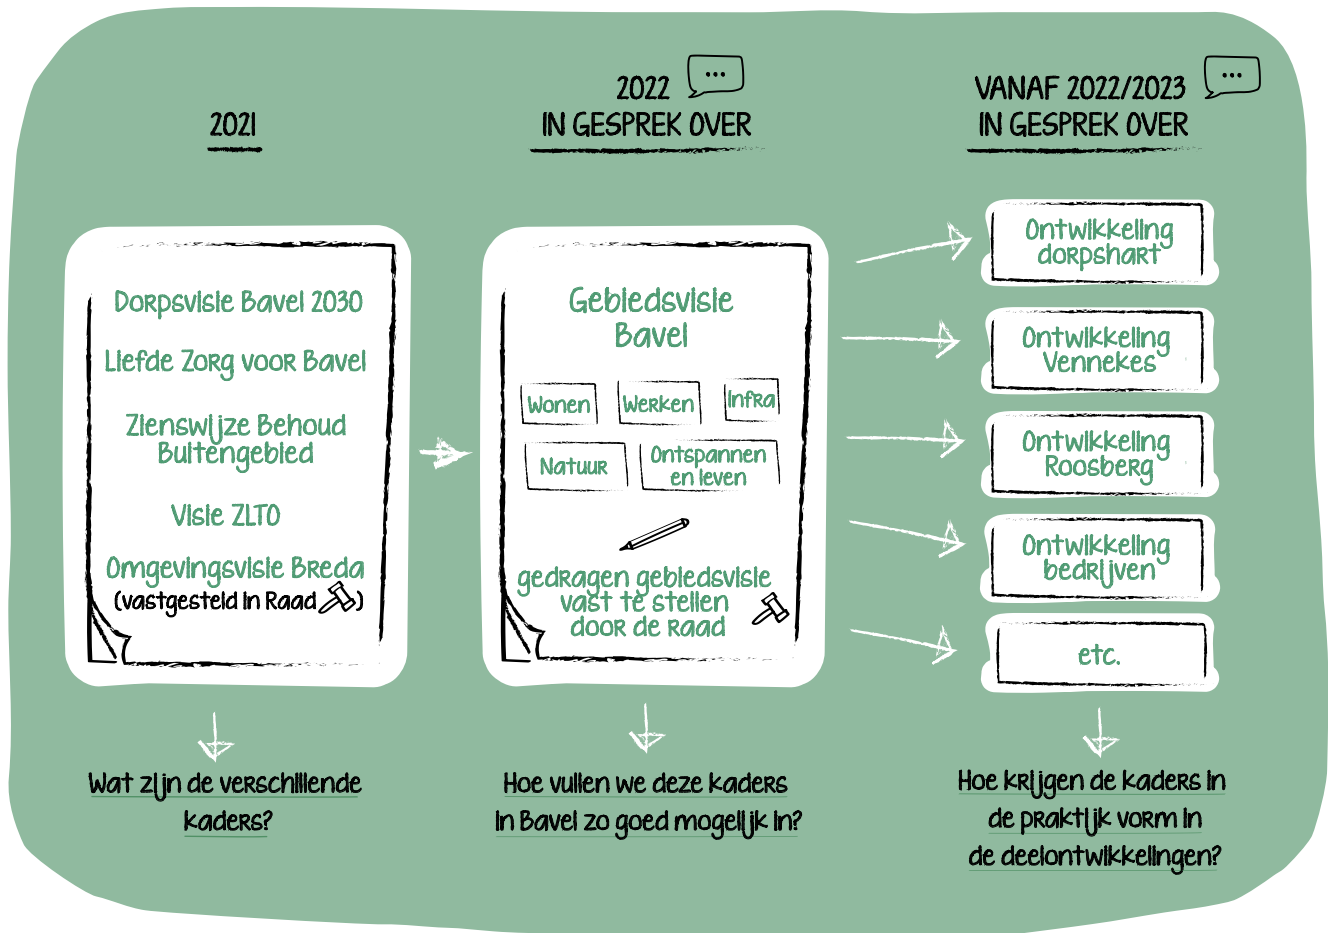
2021

2022
IN GESPREK OVER

VANAF 2022/2023
IN GESPREK OVER

Dorpsvisie Bavel 2030

Liefde Zorg voor Bavel

Zienswijze Behoud Buitengebied

Visie ZLTO

Omgevingsvisie Breda
(vastgesteld in Raad)

Gebiedsvisie Bavel

Wonen
Werken
Infra
Natuur
Ontspannen en leven

gedragen gebiedsvisie vast te stellen door de Raad

Ontwikkeling dorpshart

Ontwikkeling Vennekes

Ontwikkeling Roosberg

Ontwikkeling bedrijven

etc.

Wat zijn de verschillende kaders?

Hoe vullen we deze kaders in Bavel zo goed mogelijk in?

Hoe krijgen de kaders in de praktijk vorm in de deelontwikkelingen?